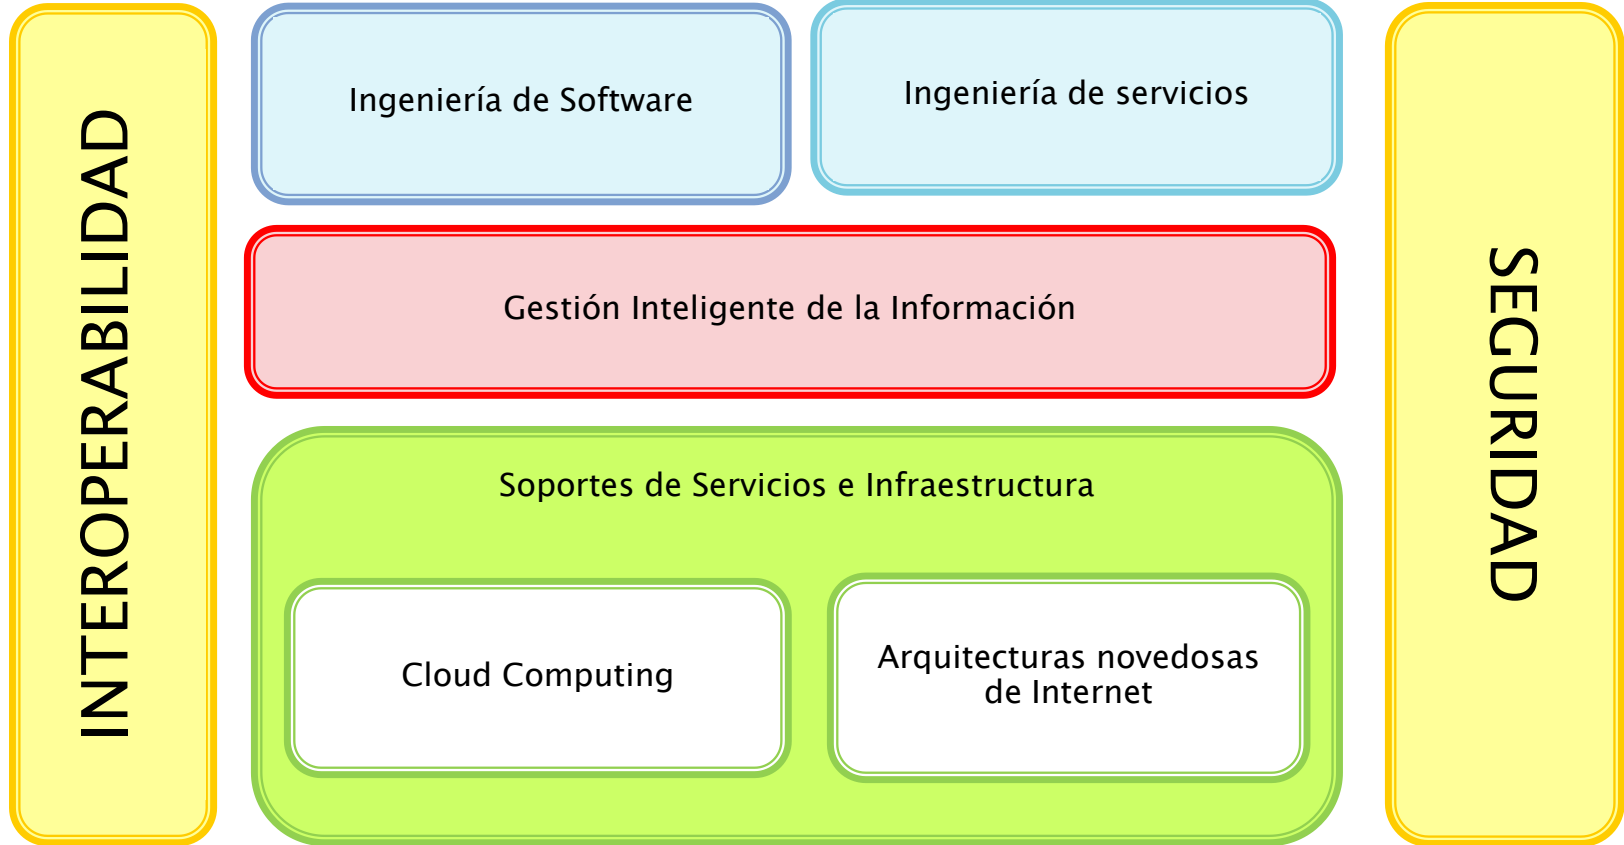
INTEROPERABILIDAD

Ingeniería de Software

Ingeniería de servicios

Gestión Inteligente de la Información

Soportes de Servicios e Infraestructura

Cloud Computing

Arquitecturas novedosas de Internet

SEGURIDAD